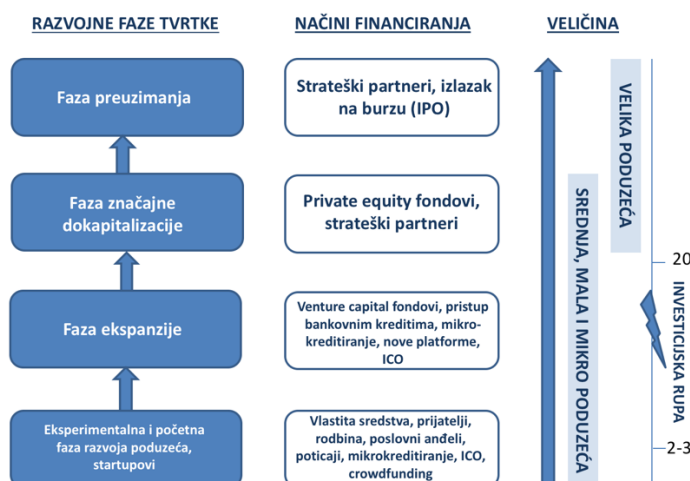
RAZVOJNE FAZE TVRTKE

NAČINI FINANCIRANJA

VELIČINA

Faza preuzimanja

Strateški partneri, izlazak na burzu (IPO)

Faza značajne dokapitalizacije

Private equity fondovi, strateški partneri

Faza ekspanzije

Venture capital fondovi, pristup bankovnim kreditima, mikrokreditiranje, nove platforme, ICO

Eksperimentalna i početna faza razvoja poduzeća, startupovi

Vlastita sredstva, prijatelji, rodbina, poslovni anđeli, poticaji, mikrokreditiranje, ICO, crowdfunding

VELIKA PODUZEĆA

SREDNJA, MALA I MIKRO PODUZEĆA

20

INVESTICIJSKA RUPA

2-3